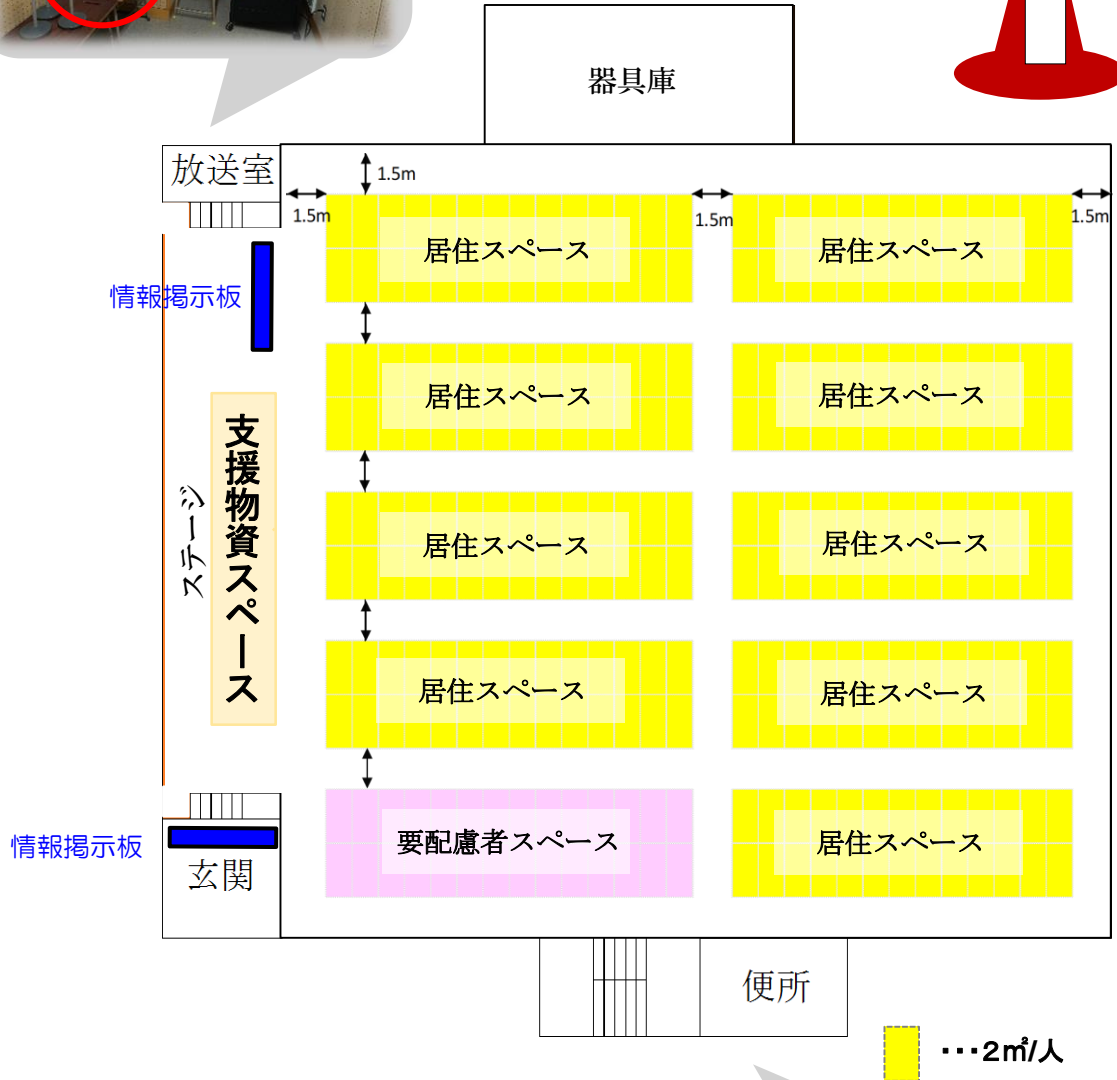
器具庫

放送室

1.5m

1.5m

1.5m

1.5m

情報掲示板

居住スペース

居住スペース

居住スペース

居住スペース

ステージ

支援物資スペース

居住スペース

居住スペース

居住スペース

居住スペース

情報掲示板

要配慮者スペース

居住スペース

玄関

便所

・・・2㎡/人